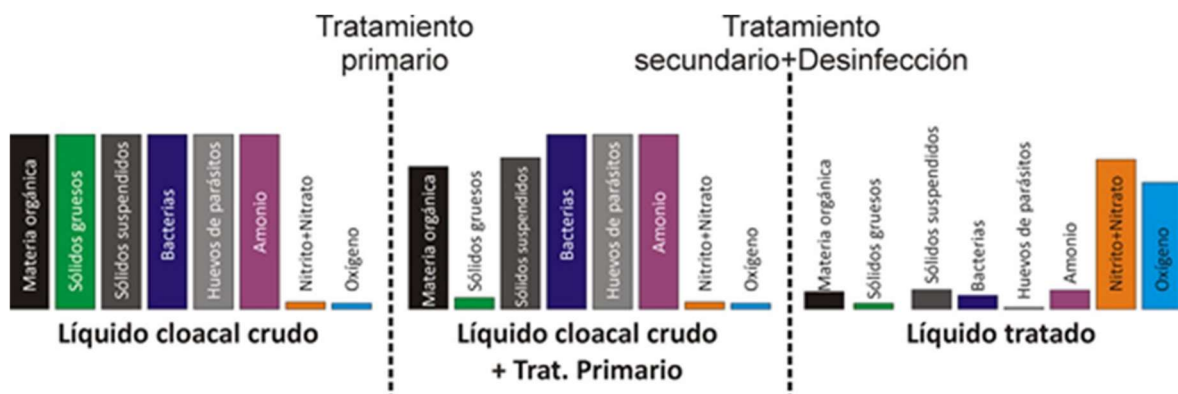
Tratamiento primario

Tratamiento secundario+Desinfección

Materia orgánica
Sólidos gruesos
Sólidos suspendidos
Bacterias
Huevos de parásitos
Amonio
Nitrito+Nitrato
Oxígeno

Líquido cloacal crudo

Materia orgánica
Sólidos gruesos
Sólidos suspendidos
Bacterias
Huevos de parásitos
Amonio
Nitrito+Nitrato
Oxígeno

Líquido cloacal crudo + Trat. Primario

Materia orgánica
Sólidos gruesos
Sólidos suspendidos
Bacterias
Huevos de parásitos
Amonio
Nitrito+Nitrato
Oxígeno

Líquido tratado